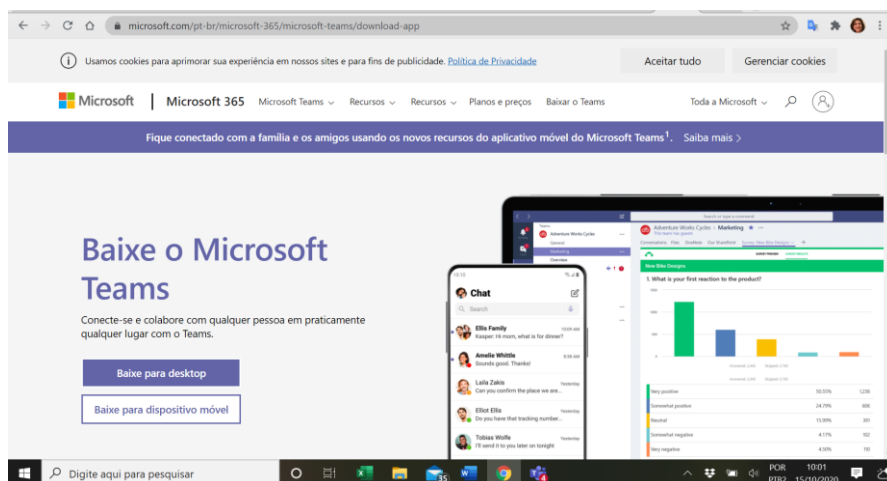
microsoft.com/pt-br/microsoft-365/microsoft-teams/download-app

Usamos cookies para aprimorar sua experiência em nossos sites e para fins de publicidade. Política de Privacidade

Aceitar tudo

Gerenciar cookies

Microsoft | Microsoft 365 Microsoft Teams Recursos Recursos Planos e preços Baixar o Teams Toda a Microsoft

Fique conectado com a família e os amigos usando os novos recursos do aplicativo móvel do Microsoft Teams¹. Saiba mais >

Baixe o Microsoft Teams

Conecte-se e colabore com qualquer pessoa em praticamente qualquer lugar com o Teams.

Baixe para desktop

Baixe para dispositivo móvel

Chat

Search

Ellis Family
Kasper: Hi mom, what is for dinner?

Amelie Whittle
Sounds good. Thanks!

Laila Zakis
Can you confirm the place we are...

Elliot Ellis
Do you have that tracking number...

Tobias Wolfe
I'll remind you to text you later on tonight

Adventure Works Cycles > Marketing

New Bike Designs

1. What is your first reaction to the product?

Very positive
Somewhat positive
Neutral
Somewhat negative
Very negative

Digite aqui para pesquisar

POR PTB2 10:01 15/10/2020